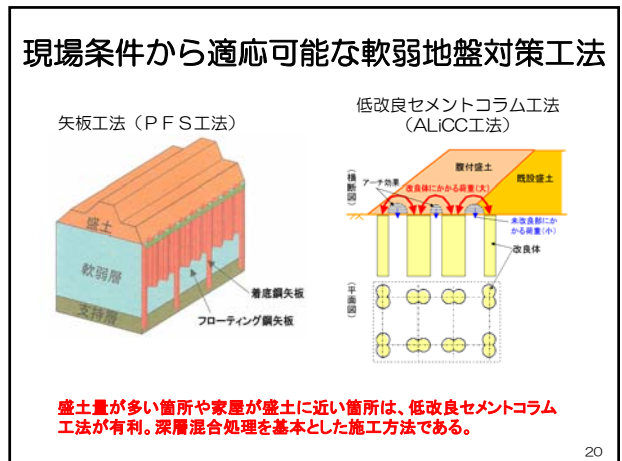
現場条件から適応可能な軟弱地盤対策工法

矢板工法（ＰＦＳ工法）

盛土

軟弱層

支持層

着底鋼矢板

フローティング鋼矢板

低改良セメントコラム工法
（ALiCC工法）

横断図

アーチ効果

改良体にかかる荷重(大)

腹付盛土

既設盛土

未改良部にかかる荷重(小)

改良体

平面図

盛土量が多い箇所や家屋が盛土に近い箇所は、低改良セメントコラム工法が有利。深層混合処理を基本とした施工方法である。

20